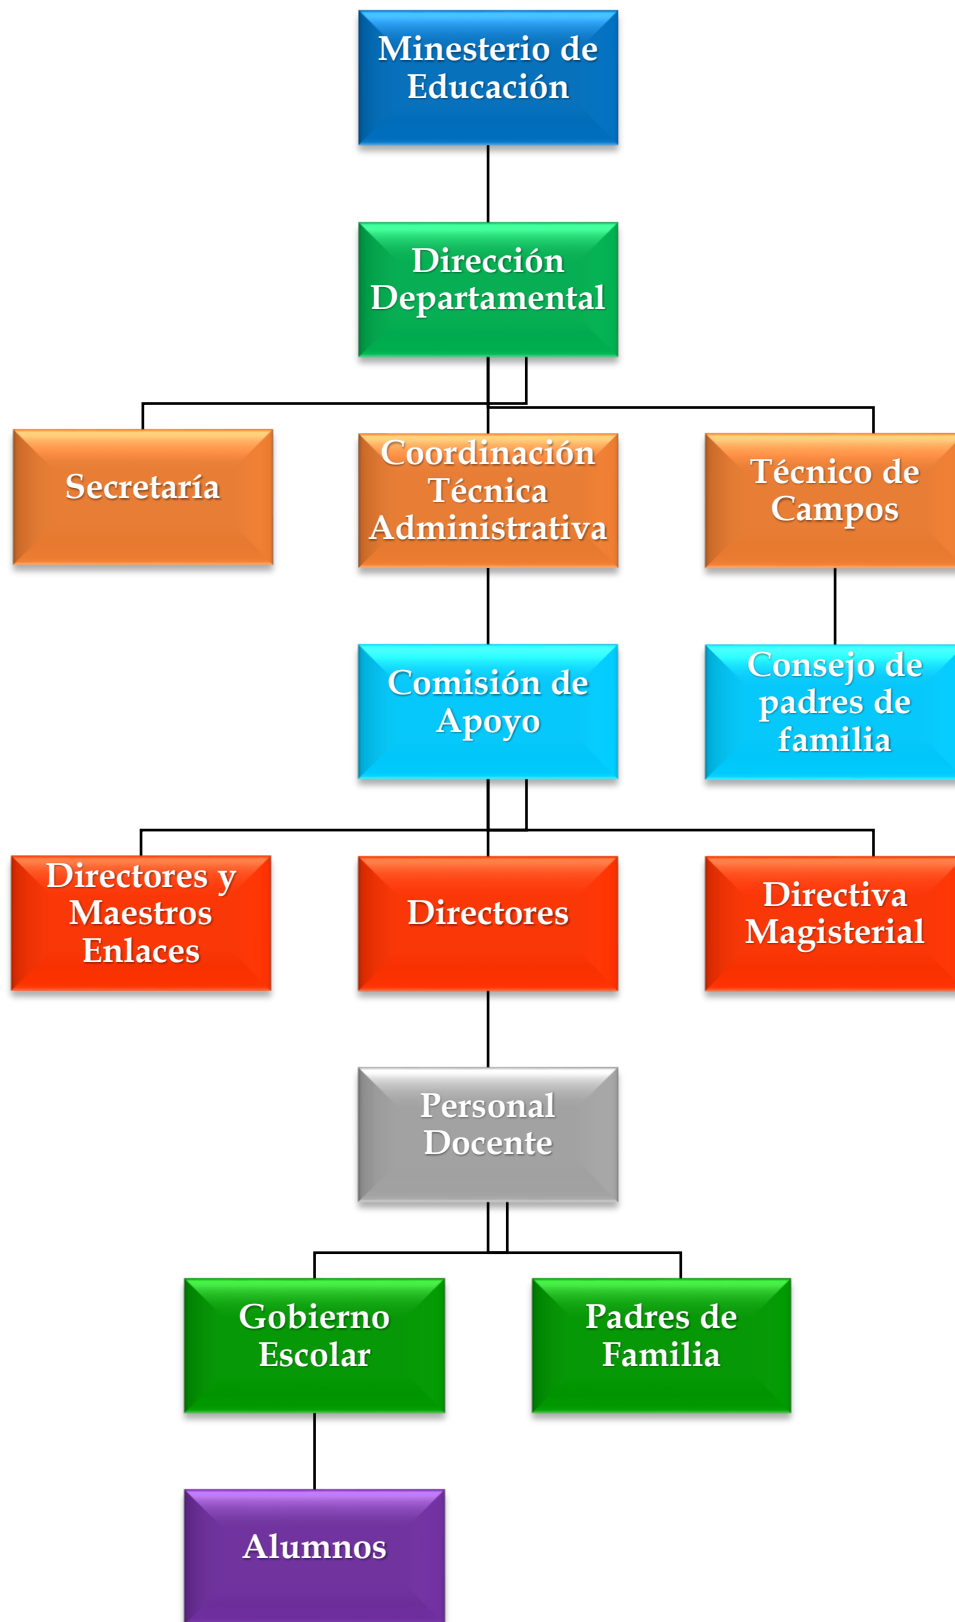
Minesterio de Educación

Dirección Departamental

Secretaría

Coordinación Técnica Administrativa

Técnico de Campos

Comisión de Apoyo

Consejo de padres de familia

Directores y Maestros Enlaces

Directores

Directiva Magisterial

Personal Docente

Gobierno Escolar

Padres de Familia

Alumnos